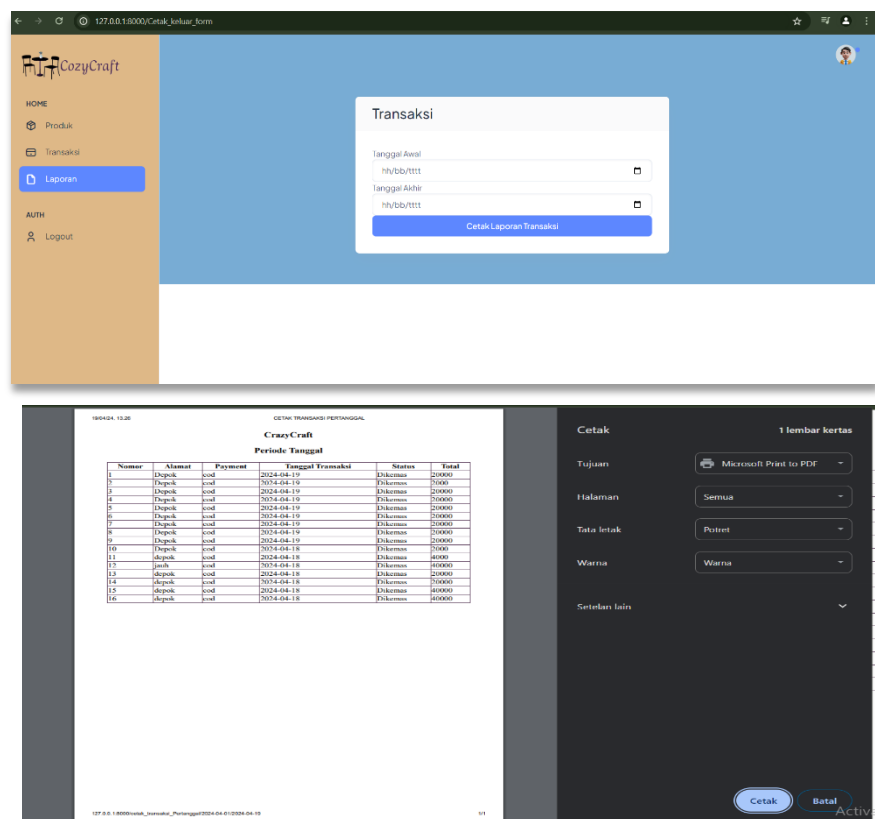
127.0.0.1:8000/Cetak_keluar_form

CozyCraft

HOME

Produk

Transaksi

Laporan

AUTH

Logout

Transaksi

Tanggal Awal

hh/bb/tttt

Tanggal Akhir

hh/bb/tttt

Cetak Laporan Transaksi

19/04/24, 13.26

CETAK TRANSAKSI PERTANGGAL

CrazyCraft

Periode Tanggal

| Nomor | Alamat | Payment | Tanggal Tramaksi | Status | Total |
|---|---|---|---|---|---|
| 1 | Depok | cod | 2024-04-19 | Dikemas | 20000 |
| 2 | Depok | cod | 2024-04-19 | Dikemas | 2000 |
| 3 | Depok | cod | 2024-04-19 | Dikemas | 20000 |
| 4 | Depok | cod | 2024-04-19 | Dikemas | 20000 |
| 5 | Depok | cod | 2024-04-19 | Dikemas | 20000 |
| 6 | Depok | cod | 2024-04-19 | Dikemas | 20000 |
| 7 | Depok | cod | 2024-04-19 | Dikemas | 20000 |
| 8 | Depok | cod | 2024-04-19 | Dikemas | 20000 |
| 9 | Depok | cod | 2024-04-19 | Dikemas | 20000 |
| 10 | Depok | cod | 2024-04-18 | Dikemas | 2000 |
| 11 | depok | cod | 2024-04-18 | Dikemas | 4000 |
| 12 | jauh | cod | 2024-04-18 | Dikemas | 40000 |
| 13 | depok | cod | 2024-04-18 | Dikemas | 20000 |
| 14 | depok | cod | 2024-04-18 | Dikemas | 20000 |
| 15 | depok | cod | 2024-04-18 | Dikemas | 40000 |
| 16 | depok | cod | 2024-04-18 | Dikemas | 40000 |

127.0.0.1:8000/cetak_transaksi_Pertanggal/2024-04-01/2024-04-19

1/1

Cetak

1 lembar kertas

Tujuan

Microsoft Print to PDF

Halaman

Semua

Tata letak

Potret

Warna

Warna

Setelan lain

Cetak

Batal

Activ